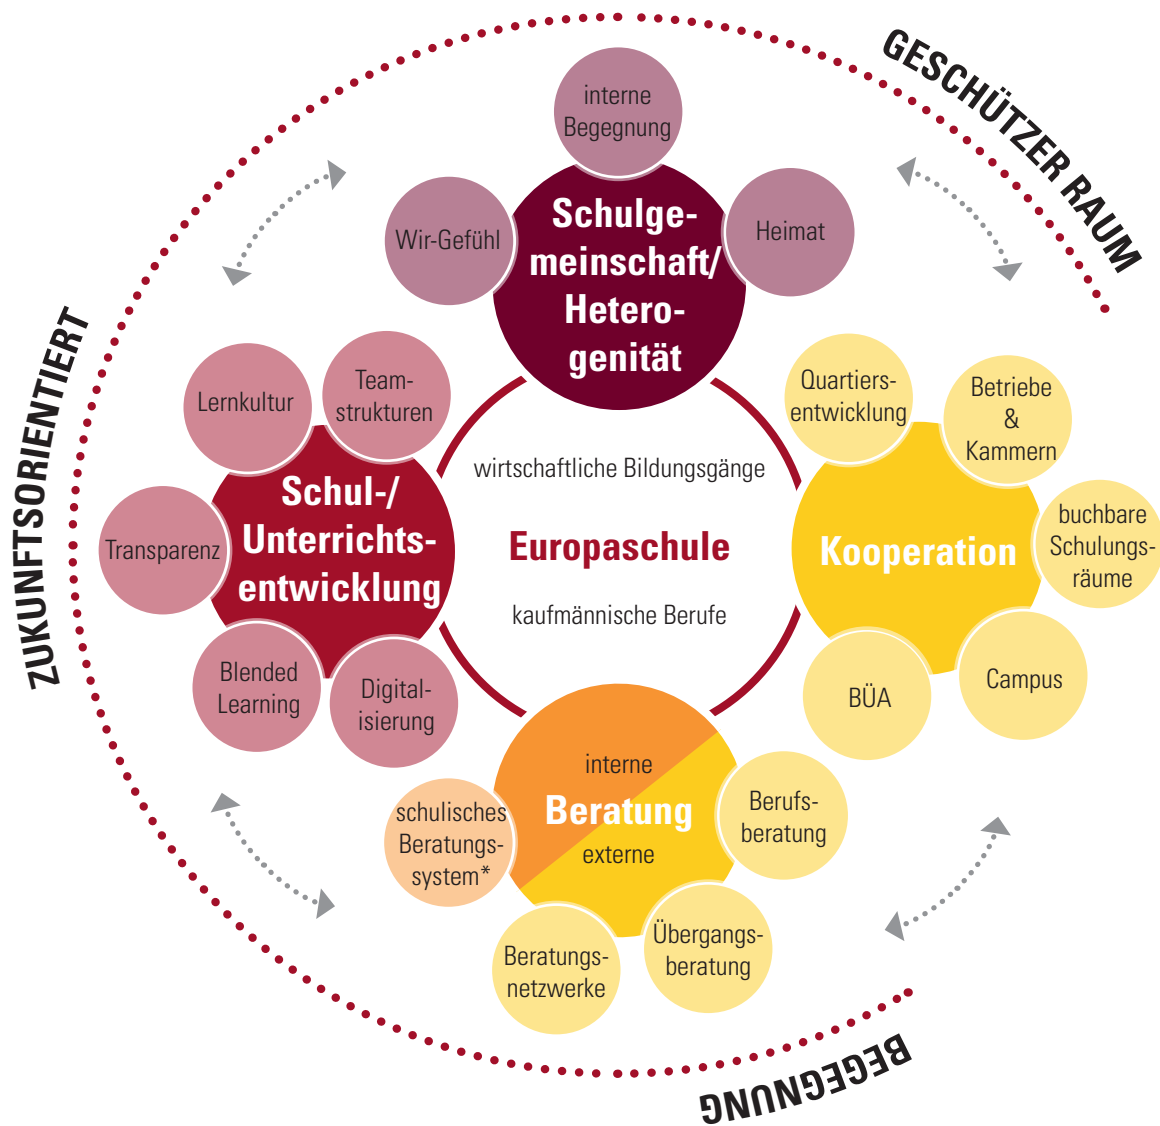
GESCHÜTZER RAUM

ZUKUNFTSORIENTIERT

BEGEGNUNG

interne Begegnung

Wir-Gefühl

Schulgemeinschaft/ Heterogenität

Heimat

Lernkultur

Teamstrukturen

Transparenz

Schul-/ Unterrichtsentwicklung

Blended Learning

Digitalisierung

wirtschaftliche Bildungsgänge

Europaschule

kaufmännische Berufe

Quartiersentwicklung

Betriebe & Kammern

Kooperation

buchbare Schulungsräume

BÜA

Campus

interne

Beratung

externe

schulisches Beratungssystem*

Berufsberatung

Beratungsnetzwerke

Übergangsberatung